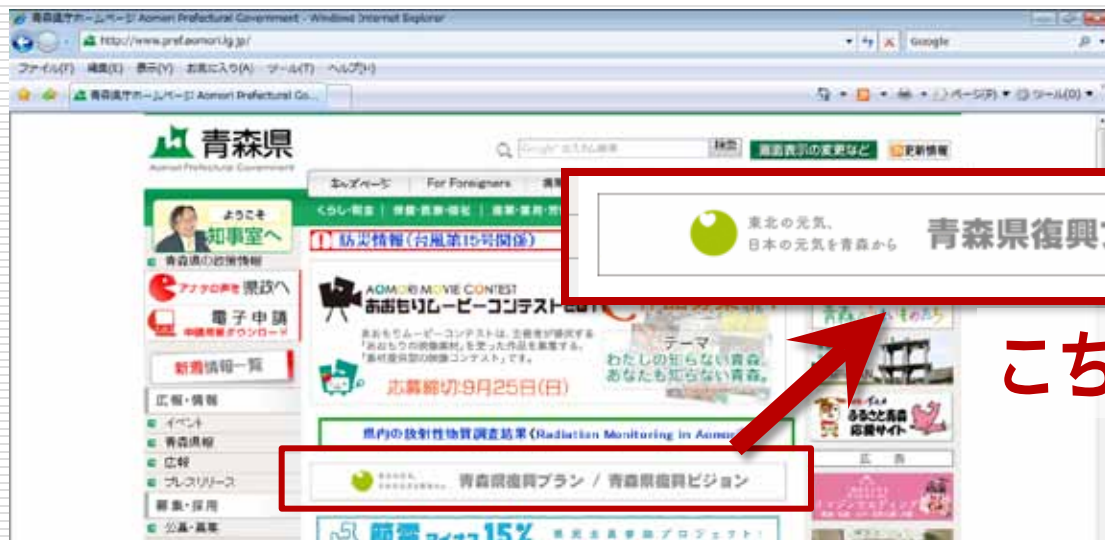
青森県庁ホームページ Aomori Prefectural Government - Windows Internet Explorer

http://www.pref.aomori.lg.jp/

Google

ファイル(F) 編集(E) 表示(V) お気に入り(A) ツール(T) ヘルプ(H)

青森県庁ホームページ Aomori Prefectural Go...

ページ(P) ツール(O)

青森県

Aomori Prefectural Government

検索

画面表示の変更など

更新情報

ホームページ

For Foreigners

くらし・税金 | 保健・医療・福祉 | 産業・雇用・労

ようこそ 知事室へ

青森県の政策情報

アップの声を県政へ

電子申請

新着情報一覧

広報・情報

イベント

青森県報

広報

プレスリリース

募集・採用

公募・募集

防災情報（台風第15号関係）

AOMORI MOVIE CONTEST

あおもりムービーコンテスト

テーマ

わたしの知らない青森。あなたも知らない青森。

志募締切：9月25日(日)

県内の放射性物質調査結果（Radiation Monitoring in Aomori

青森県復興プラン / 青森県復興ビジョン

節電

15%

東北の元気、日本の元気を青森から

青森県復興

こち

ふるさと青森応援サイト

広告